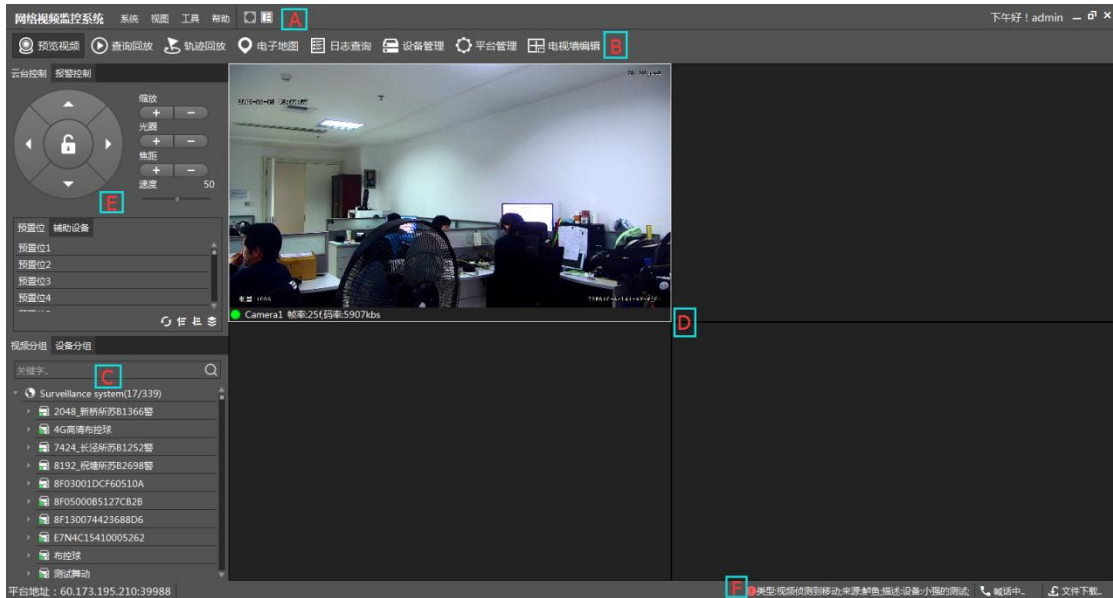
网络视频监控系统 系统 视图 工具 帮助 A

下午好！admin

预览视频 查询回放 轨迹回放 电子地图 日志查询 设备管理 平台管理 电视墙编辑 B

云台控制 报警控制

缩放
+ −
光圈
+ −
焦距
+ −
速度 50

E

预置位 辅助设备
预置位1
预置位2
预置位3
预置位4

Camera1 帧率:25f,码率:5907kbs

D

视频分组 设备分组

关键字..

C

Surveillance system(17/339)
2048_新桥所苏B1366警
4G高清布控球
7424_长泾所苏B1252警
8192_祝塘所苏B2698警
8F03001DCF60510A
8F05000B5127CB2B
8F130074423688D6
E7N4C15410005262
布控球
测试舞动

平台地址：60.173.195.210:39988

F 类型:视频侦测到移动;来源:鲅鱼;描述:设备:小强的测试; 喊话中.. 文件下载..